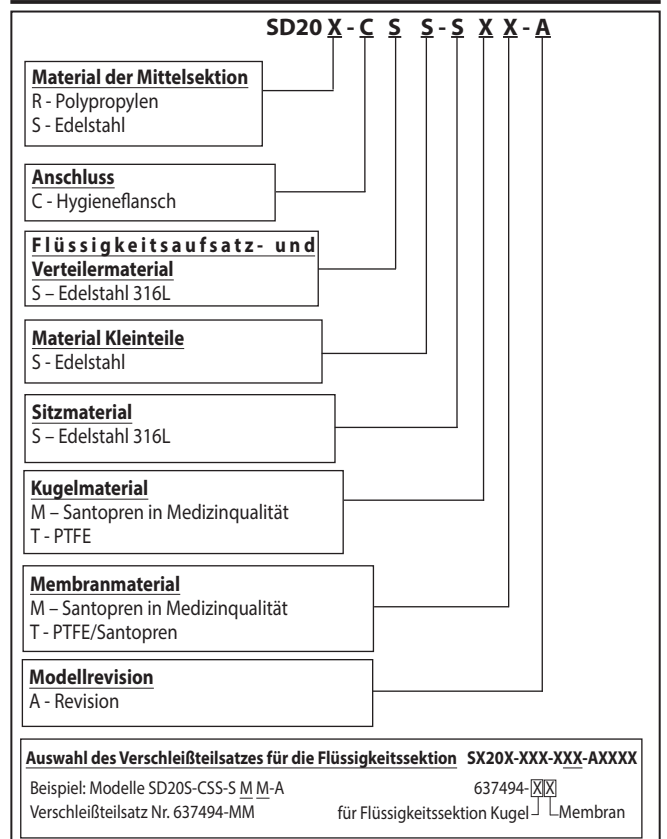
SD20 X - C S S - S X X - A

Material der Mittelsektion
R - Polypropylen
S - Edelstahl

Anschluss
C - Hygieneflansch

Flüssigkeitsaufsatz- und Verteilermaterial
S – Edelstahl 316L

Material Kleinteile
S - Edelstahl

Sitzmaterial
S – Edelstahl 316L

Kugelmaterial
M – Santopren in Medizinqualität
T - PTFE

Membranmaterial
M – Santopren in Medizinqualität
T - PTFE/Santopren

Modellrevision
A - Revision

Auswahl des Verschleißteilsatzes für die Flüssigkeitssektion SX20X-XXX-XXX-AXXXX

Beispiel: Modelle SD20S-CSS-S M M-A
Verschleißteilsatz Nr. 637494-MM

637494-X X
für Flüssigkeitssektion Kugel Membran